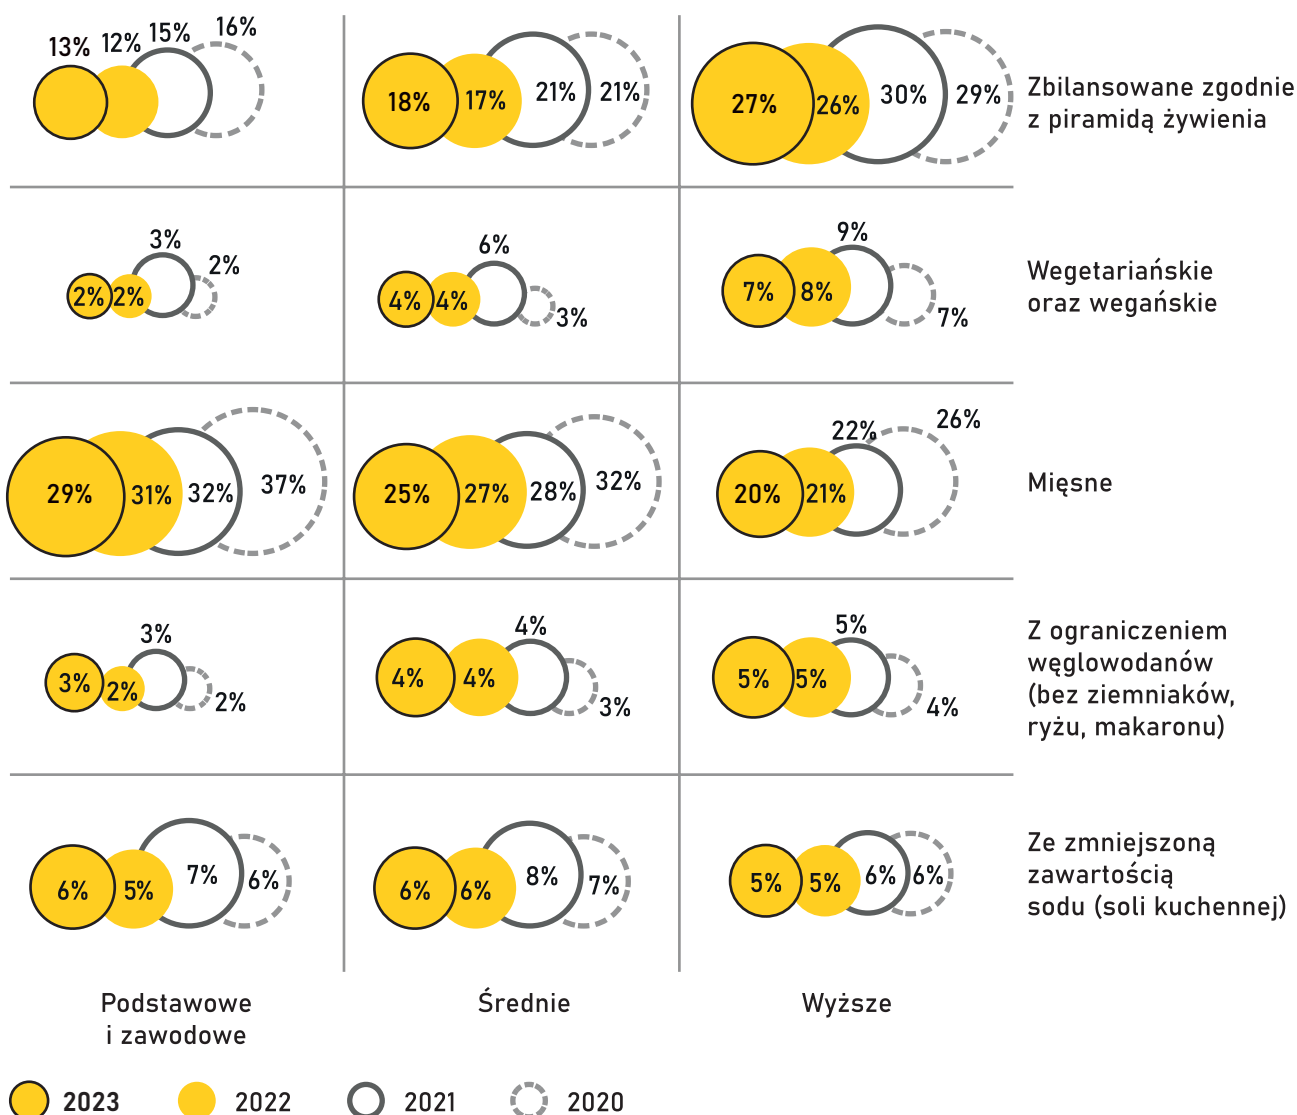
| Podstawowe i zawodowe | Średnie | Wyższe | |
|---|---|---|---|
| 13% 12% 15% 16% | 18% 17% 21% 21% | 27% 26% 30% 29% | Zbilansowane zgodnie z piramidą żywienia |
| 2% 2% 3% 2% | 4% 4% 6% 3% | 7% 8% 9% 7% | Wegetariańskie oraz wegańskie |
| 29% 31% 32% 37% | 25% 27% 28% 32% | 20% 21% 22% 26% | Mięsne |
| 3% 2% 3% 2% | 4% 4% 4% 3% | 5% 5% 5% 4% | Z ograniczeniem węglowodanów (bez ziemniaków, ryżu, makaronu) |
| 6% 5% 7% 6% | 6% 6% 8% 7% | 5% 5% 6% 6% | Ze zmniejszoną zawartością sodu (soli kuchennej) |

2023 2022 2021 2020